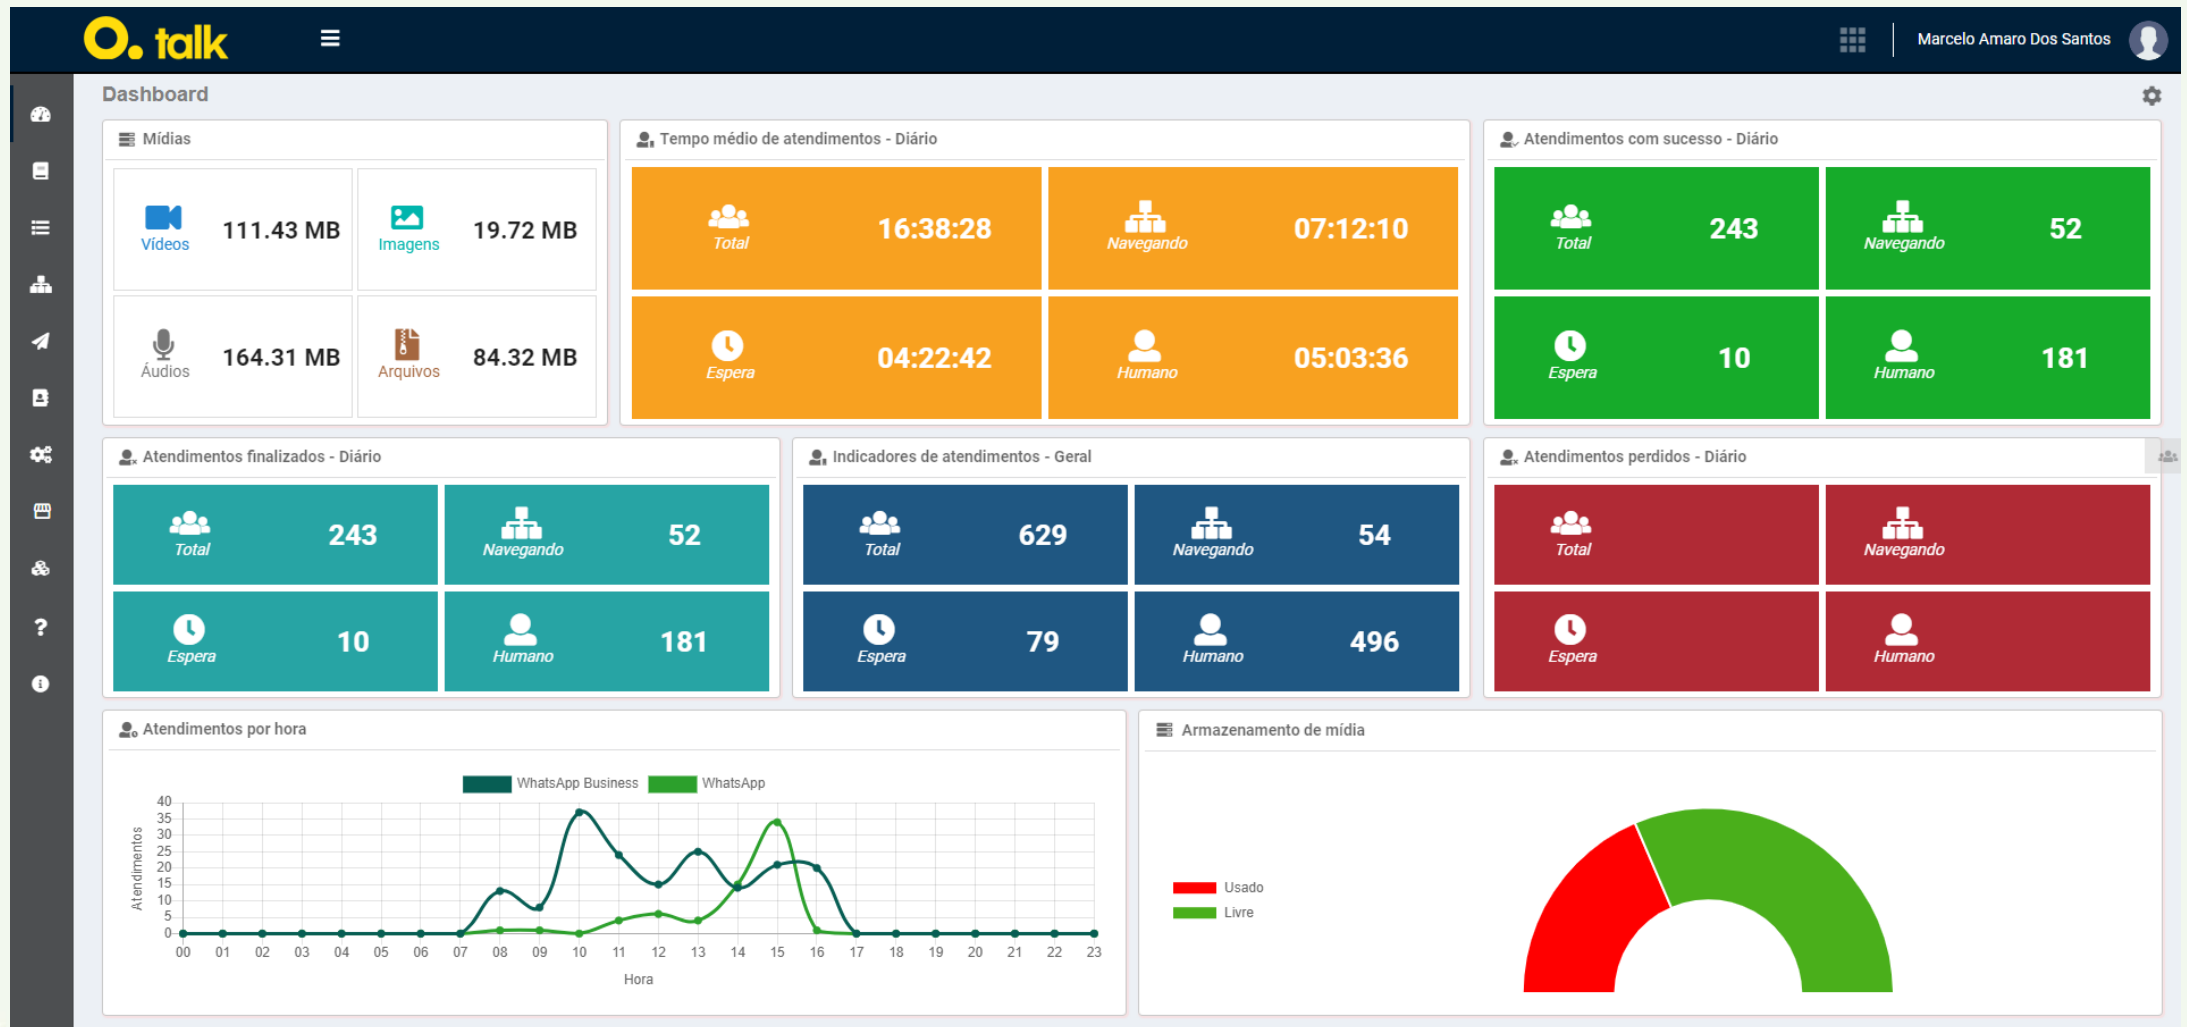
O. talk

Marcelo Amaro Dos Santos

Dashboard

Mídias

Vídeos 111.43 MB
Imagens 19.72 MB
Áudios 164.31 MB
Arquivos 84.32 MB

Tempo médio de atendimentos - Diário

Total 16:38:28
Navegando 07:12:10
Espera 04:22:42
Humano 05:03:36

Atendimentos com sucesso - Diário

Total 243
Navegando 52
Espera 10
Humano 181

Atendimentos finalizados - Diário

Total 243
Navegando 52
Espera 10
Humano 181

Indicadores de atendimentos - Geral

Total 629
Navegando 54
Espera 79
Humano 496

Atendimentos perdidos - Diário

Total
Navegando
Espera
Humano

Atendimentos por hora

WhatsApp Business WhatsApp

Atendimentos

40 35 30 25 20 15 10 5 0

00 01 02 03 04 05 06 07 08 09 10 11 12 13 14 15 16 17 18 19 20 21 22 23

Hora

Armazenamento de mídia

Usado
Livre